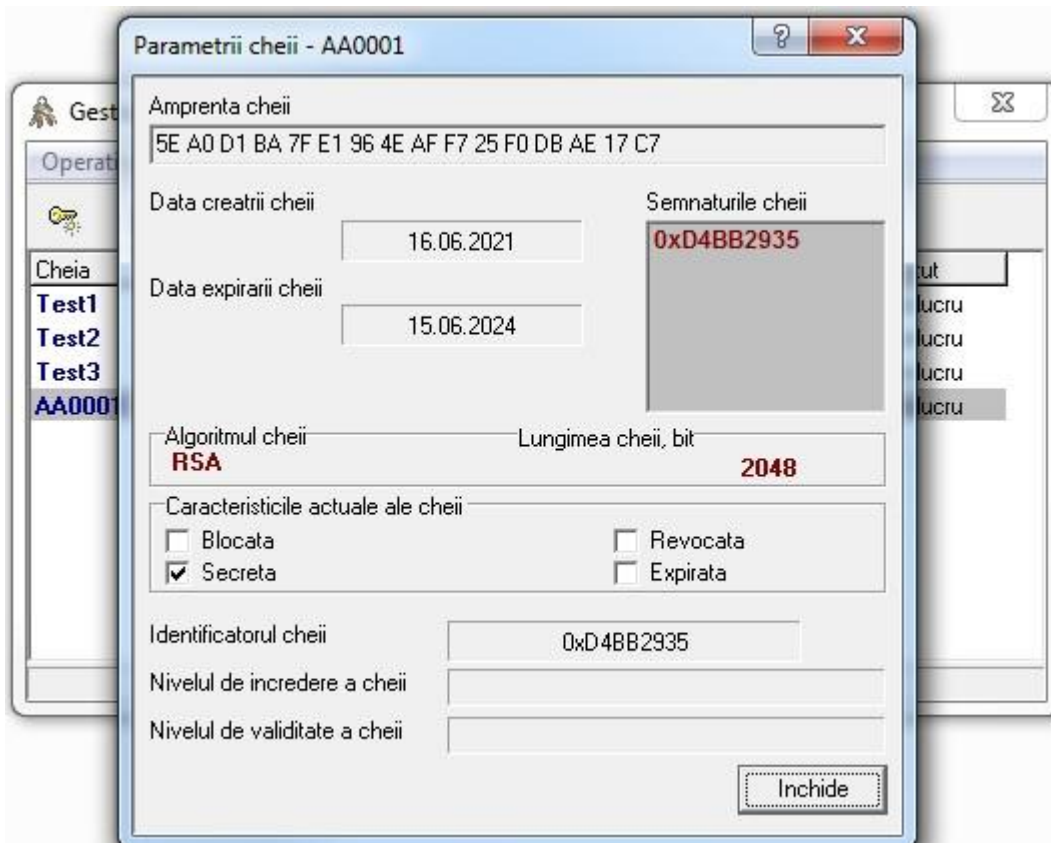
Gest
Operati
Cheia
Test1
Test2
Test3
AA0001
tut
lucru
lucru
lucru
lucru

Parametrii cheii - AA0001
?
X

Amprenta cheii
5E A0 D1 BA 7F E1 96 4E AF F7 25 F0 DB AE 17 C7

Data creatrii cheii
16.06.2021
Data expirarii cheii
15.06.2024

Semnaturile cheii
0xD4BB2935

Algoritmul cheii
RSA
Lungimea cheii, bit
2048

Caracteristicile actuale ale cheii
Blocata
Secreta
Revocata
Expirata

Identificatorul cheii
0xD4BB2935
Nivelul de incredere a cheii
Nivelul de validitate a cheii

Inchide